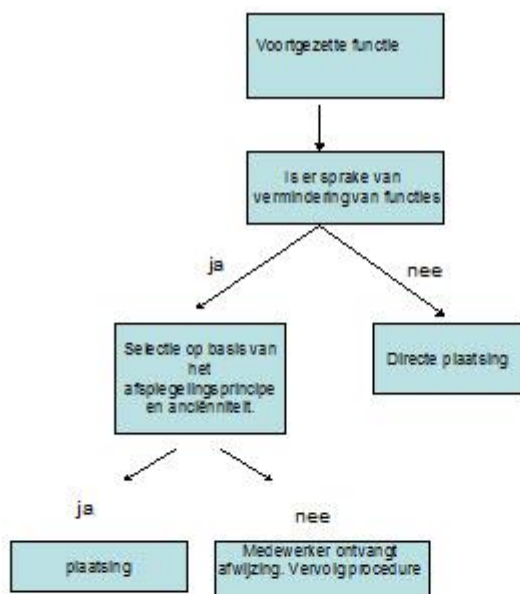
Voortgezette functie

Is er sprake van vermindering van functies

ja

nee

Selectie op basis van het afspiegelingsprincipe en anciënniteit.

Directe plaatsing

ja

nee

plaatsing

Medewerker ontvangt afwijzing. Vervolgprocedure